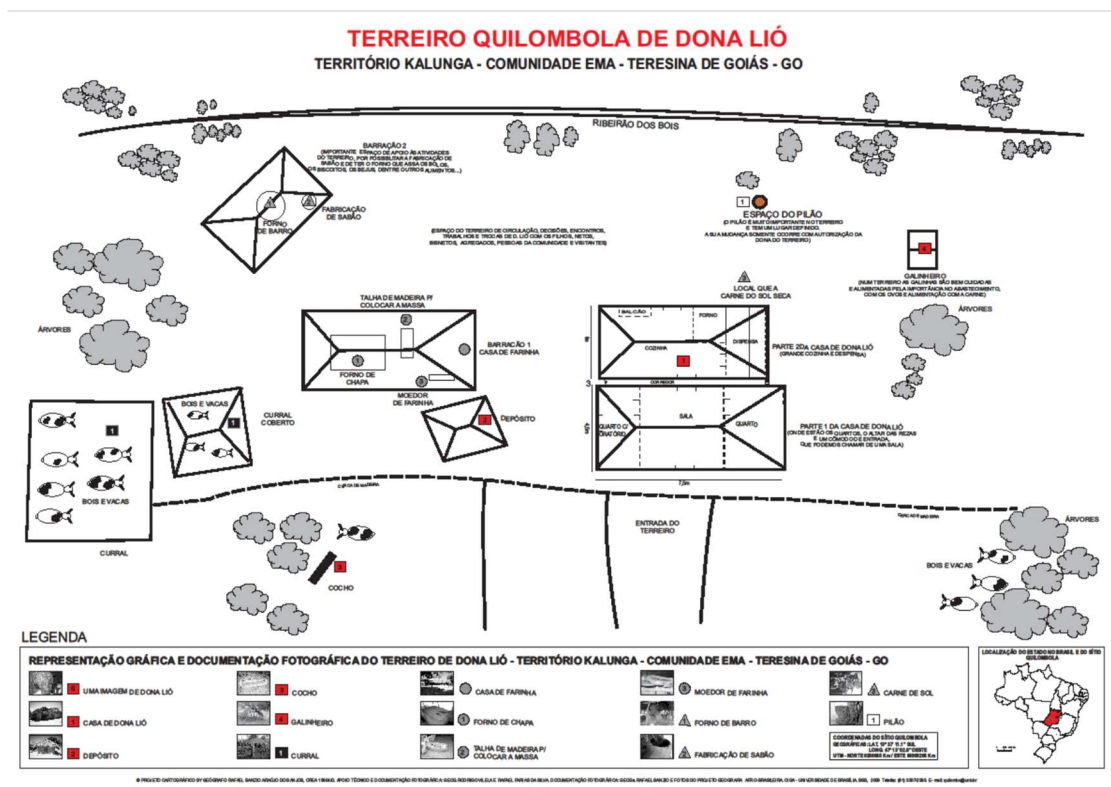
TERREIRO QUILOMBOLA DE DONA LIÓ
TERRITÓRIO KALUNGA - COMUNIDADE EMA - TERESINA DE GOIÁS - GO

RIBEIRÃO DOS BOIS

BARRACÃO 2
(IMPORTANTE ESPAÇO DE APOIO ÀS ATIVIDADES DO TERREIRO, POR POSSIBILITAR A FABRICAÇÃO DE SABÃO E DE TER O FORNO QUE ASSA OS BOLOS, OS BISCOITOS, OS BEIJUS, DENTRE OUTROS ALIMENTOS...)

FORNO DE BARRO
FABRICAÇÃO DE SABÃO

(ESPAÇO DO TERREIRO DE CIRCULAÇÃO, DECISÕES, ENCONTROS, TRABALHOS E TROCAS DE D. LIÓ COM OS FILHOS, NETOS, BISNETOS, AGREGADOS, PESSOAS DA COMUNIDADE E VISITANTES)

ESPAÇO DO PILÃO
(O PILÃO É MUITO IMPORTANTE NO TERREIRO E TEM UM LUGAR DEFINIDO. A SUA MUDANÇA SOMENTE OCORRE COM AUTORIZAÇÃO DA DONA DO TERREIRO)

GALINHEIRO
(NUM TERREIRO AS GALINHAS SÃO BEM CUIDADAS E ALIMENTADAS PELA IMPORTÂNCIA NO ABASTECIMENTO, COM OS OVOS E ALIMENTAÇÃO COM A CARNE)

ÁRVORES

LOCAL QUE A CARNE DO SOL SECA

TALHA DE MADEIRA P/ COLOCAR A MASSA

BARRACÃO 1
CASA DE FARINHA

FORNO DE CHAPA

MOEDOR DE FARINHA

BALCÃO
FORNO
COZINHA
DISPENSA
PARTE 2 DA CASA DE DONA LIÓ
(GRANDE COZINHA E DESPENSA)

CORREDOR

QUARTO C/ ORATÓRIO
SALA
QUARTO
PARTE 1 DA CASA DE DONA LIÓ
(ONDE ESTÃO OS QUARTOS, O ALTAR DAS REZAS E UM CÔMODO DE ENTRADA, QUE PODEMOS CHAMAR DE UMA SALA)

7,5m

ÁRVORES

BOIS E VACAS

CURRAL COBERTO

DEPÓSITO

BOIS E VACAS

CURRAL

ENTRADA DO TERREIRO

ÁRVORES

BOIS E VACAS

COCHO

LEGENDA

REPRESENTAÇÃO GRÁFICA E DOCUMENTAÇÃO FOTOGRÁFICA DO TERREIRO DE DONA LIÓ - TERRITÓRIO KALUNGA - COMUNIDADE EMA - TERESINA DE GOIÁS - GO

UMA IMAGEM DE DONA LIÓ
CASA DE DONA LIÓ
DEPÓSITO
COCHO
GALINHEIRO
CURRAL
CASA DE FARINHA
FORNO DE CHAPA
TALHA DE MADEIRA P/ COLOCAR A MASSA
MOEDOR DE FARINHA
FORNO DE BARRO
FABRICAÇÃO DE SABÃO
CARNE DE SOL
PILÃO

LOCALIZAÇÃO DO ESTADO NO BRASIL E DO SÍTIO QUILOMBOLA

COORDENADAS DO SÍTIO QUILOMBOLA
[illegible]

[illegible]